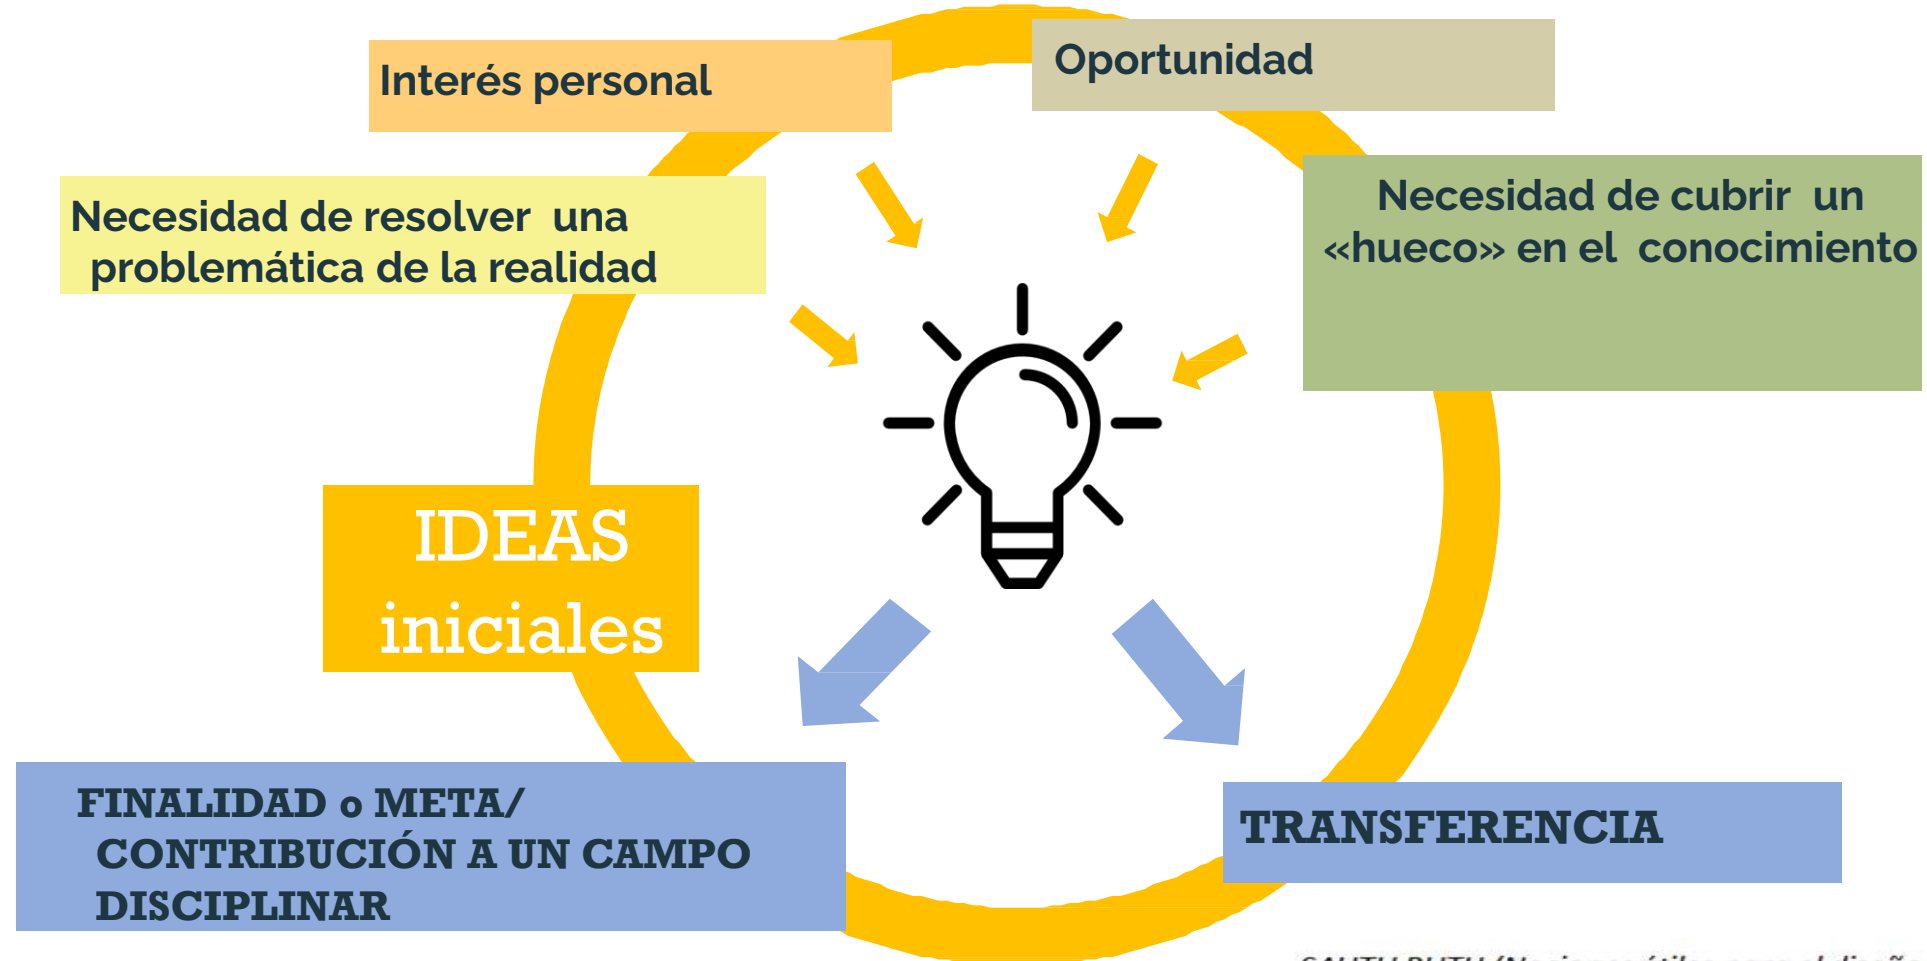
Interés personal

Oportunidad

Necesidad de resolver una problemática de la realidad

Necesidad de cubrir un «hueco» en el conocimiento

IDEAS iniciales

FINALIDAD o META/ CONTRIBUCIÓN A UN CAMPO DISCIPLINAR

TRANSFERENCIA

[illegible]